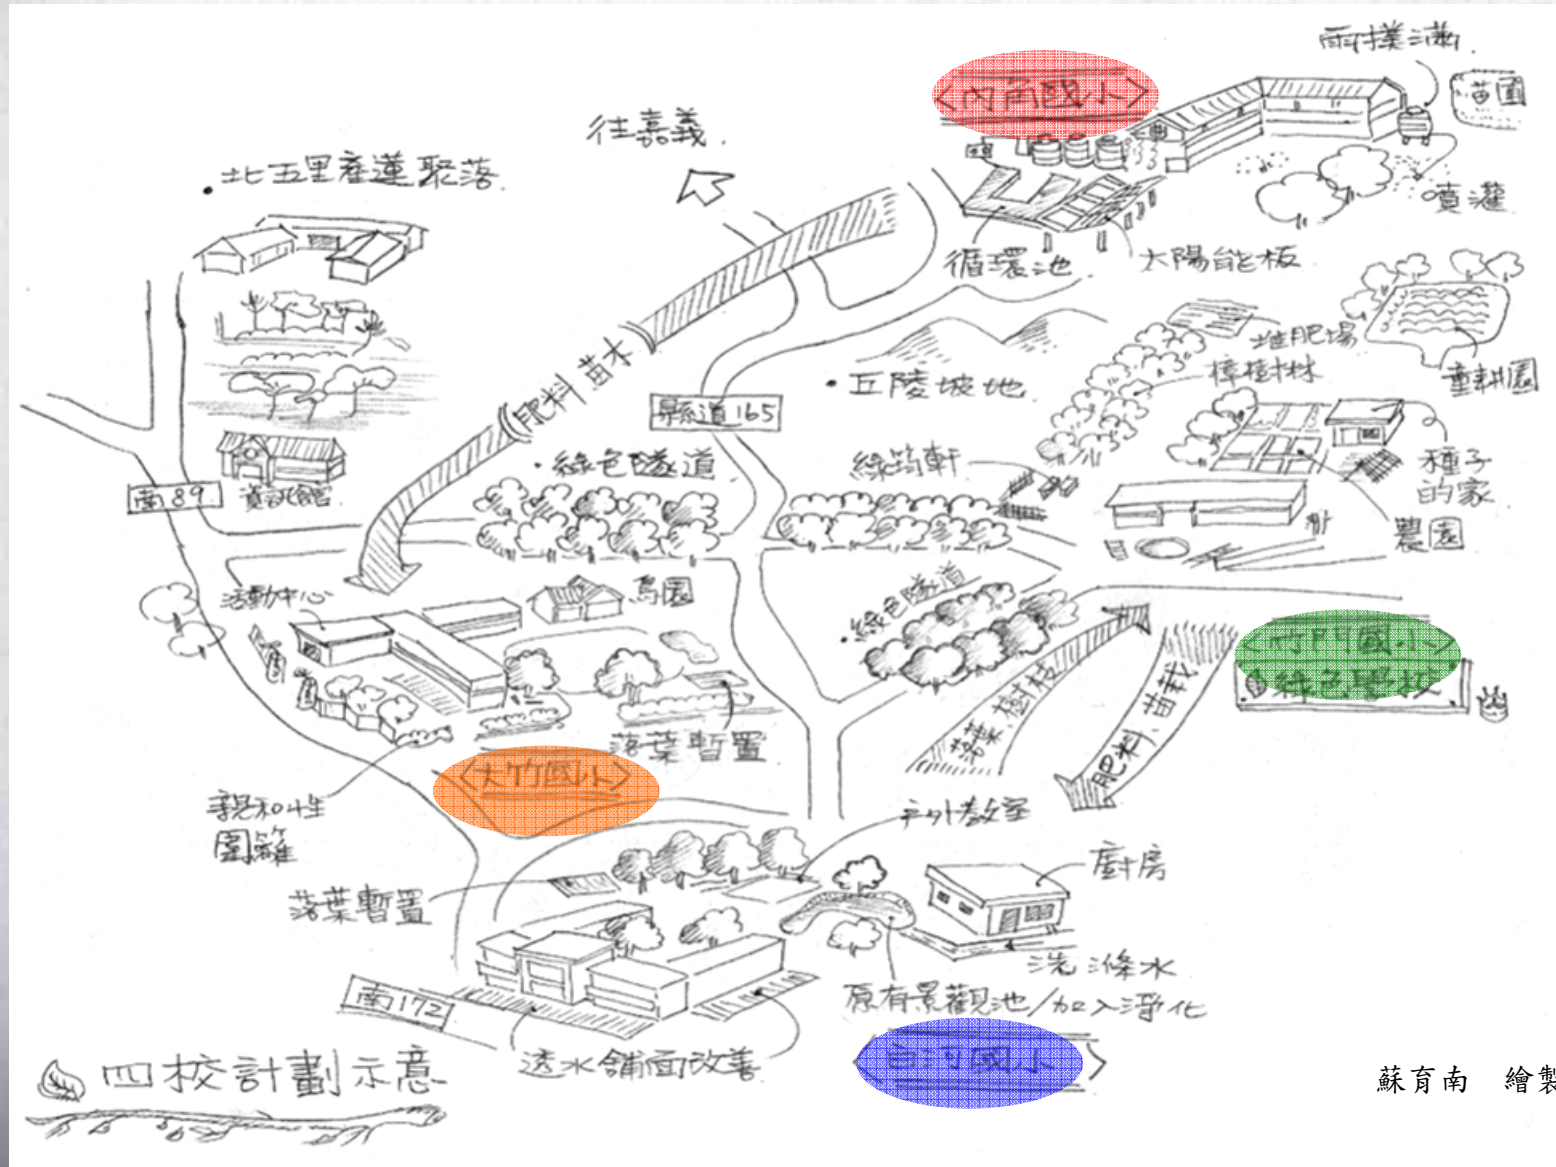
雨撲滿
<內角國小>
苗園
往嘉義
北五里香蓮聚落
噴灌
循環池
太陽能板
堆肥場
種植林
重耕園
肥料苗木
縣道165
丘陵坡地
綠色隧道
綠筠軒
種子的家
農園
南89
資訊館
活動中心
鳥園
綠色隧道
<竹門國小>
綠色學校
落葉暫置
<大竹國小>
落葉樹枝
肥料苗栽
親和性圍籬
戶外教室
廚房
落葉暫置
洗滌水
原有景觀池/加入淨化
南172
透水鋪面改善
<白河國小>
四校計劃示意
蘇育南 繪製